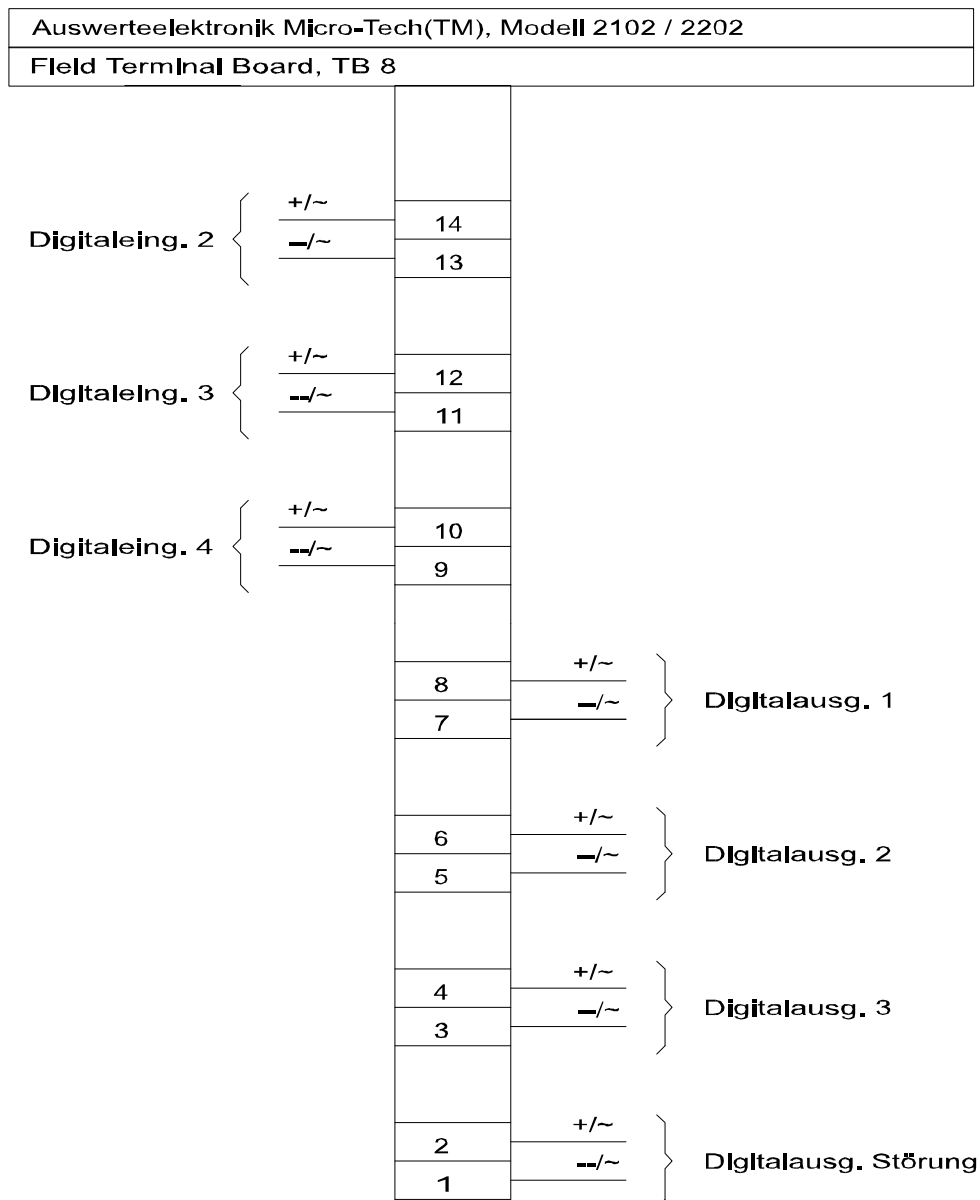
Auswerteelektronik Micro-Tech(TM), Modell 2102 / 2202

Field Terminal Board, TB 8

Digitaleing. 2
+/~
–/~
14
13

Digitaleing. 3
+/~
–/~
12
11

Digitaleing. 4
+/~
–/~
10
9

8
7
+/~
–/~
Digitalausg. 1

6
5
+/~
–/~
Digitalausg. 2

4
3
+/~
–/~
Digitalausg. 3

2
1
+/~
–/~
Digitalausg. Störung